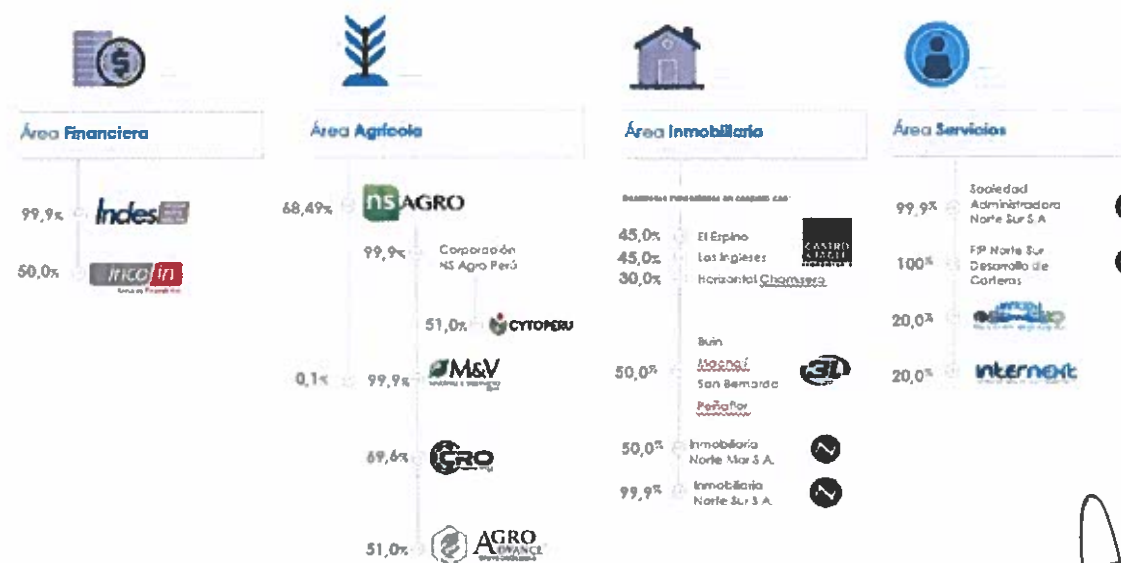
Área Financiera

99,9% Indes

50,0% Inco In

Área Agrícola

68,49% NS AGRO

99,9% Corporación NS Agro Perú

51,0% CYTOPERU

0,1% 99,9% M&V

69,6% CRO

51,0% AGRO ADVANCE

Área Inmobiliaria

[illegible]

45,0% El Espino
45,0% Los Ingleses
30,0% Horizontal Chamisero

CASTRO & TAGLE

Buin
Machalí
50,0% San Bernardo
Peñaflor

3L

50,0% Inmobiliaria Norte Mar S.A.

99,9% Inmobiliaria Norte Sur S.A.

Área Servicios

99,9% Sociedad Administradora Norte Sur S.A.

100% FIP Norte Sur Desarrollo de Carteras

20,0% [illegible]

20,0% internext